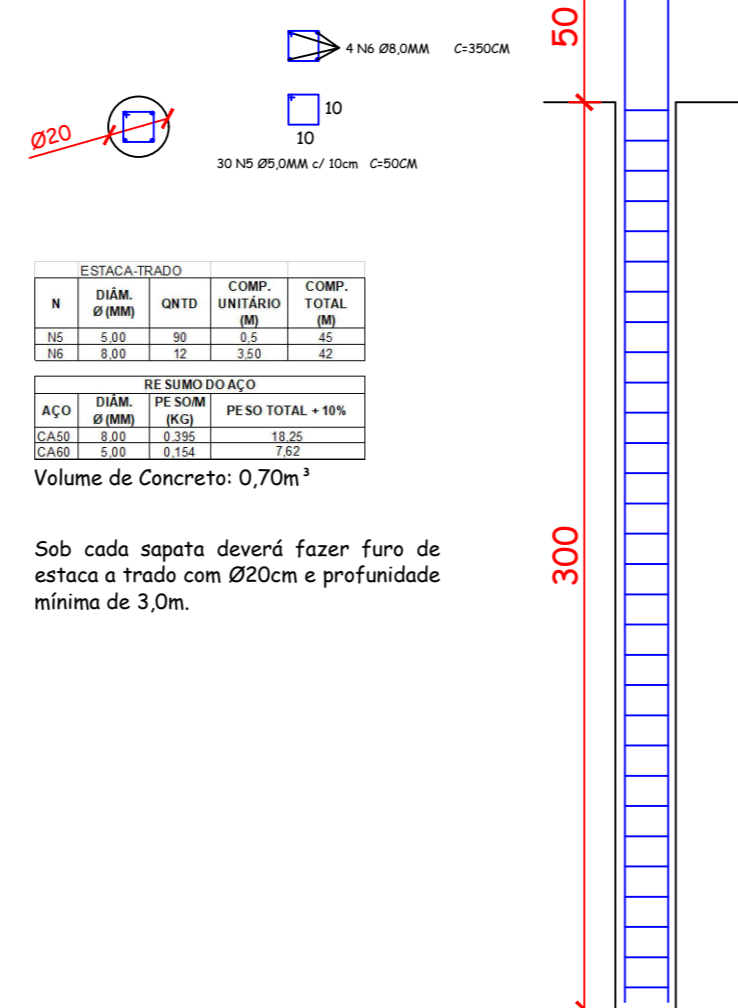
4 N6 Ø8,0MM C=350CM

50

Ø20

10

10

30 N5 Ø5,0MM c/ 10cm C=50CM

| ESTACA-TRADO | | | | |
|---|---|---|---|---|
| N | DIÂM. Ø (MM) | QNTD | COMP. UNITÁRIO (M) | COMP. TOTAL (M) |
| N5 | 5,00 | 90 | 0,5 | 45 |
| N6 | 8,00 | 12 | 3,50 | 42 |

| RESUMO DO AÇO | | | |
|---|---|---|---|
| AÇO | DIÂM. Ø (MM) | PESO/M (KG) | PESO TOTAL + 10% |
| CA50 | 8,00 | 0,395 | 18,25 |
| CA60 | 5,00 | 0,154 | 7,62 |

Volume de Concreto: 0,70m³

Sob cada sapata deverá fazer furo de estaca a trado com Ø20cm e profunidade mínima de 3,0m.

300